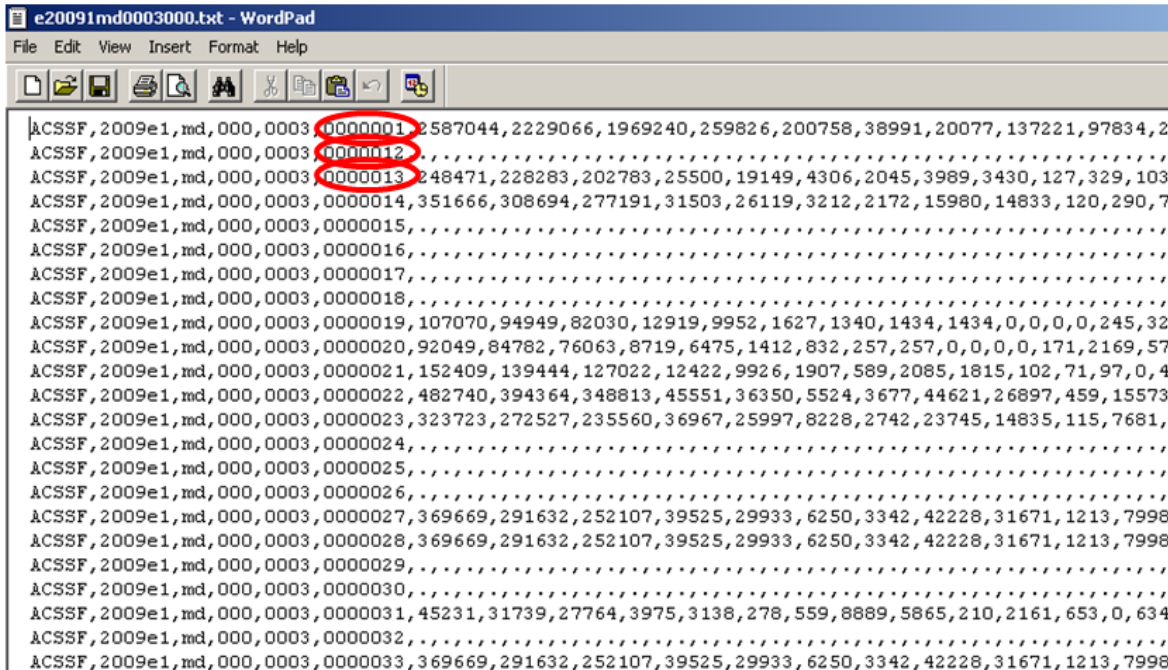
e20091md0003000.txt - WordPad

File Edit View Insert Format Help

ACSSF,2009e1,md,000,0003,0000001,2587044,2229066,1969240,259826,200758,38991,20077,137221,97834,2
ACSSF,2009e1,md,000,0003,0000012,.,.,.,.,.,.,.,.,.,.,.,.,.,.,.,.,.,.,.,.,.,.,.,.,.,.,.,.,.,.,.,.,.,.,.,.,.,.,.,.,
ACSSF,2009e1,md,000,0003,0000013,248471,228283,202783,25500,19149,4306,2045,3989,3430,127,329,103
ACSSF,2009e1,md,000,0003,0000014,351666,308694,277191,31503,26119,3212,2172,15980,14833,120,290,7
ACSSF,2009e1,md,000,0003,0000015,.,.,.,.,.,.,.,.,.,.,.,.,.,.,.,.,.,.,.,.,.,.,.,.,.,.,.,.,.,.,.,.,.,.,.,.,.,.,.,.,
ACSSF,2009e1,md,000,0003,0000016,.,.,.,.,.,.,.,.,.,.,.,.,.,.,.,.,.,.,.,.,.,.,.,.,.,.,.,.,.,.,.,.,.,.,.,.,.,.,.,.,
ACSSF,2009e1,md,000,0003,0000017,.,.,.,.,.,.,.,.,.,.,.,.,.,.,.,.,.,.,.,.,.,.,.,.,.,.,.,.,.,.,.,.,.,.,.,.,.,.,.,.,
ACSSF,2009e1,md,000,0003,0000018,.,.,.,.,.,.,.,.,.,.,.,.,.,.,.,.,.,.,.,.,.,.,.,.,.,.,.,.,.,.,.,.,.,.,.,.,.,.,.,.,
ACSSF,2009e1,md,000,0003,0000019,107070,94949,82030,12919,9952,1627,1340,1434,1434,0,0,0,0,245,32
ACSSF,2009e1,md,000,0003,0000020,92049,84782,76063,8719,6475,1412,832,257,257,0,0,0,0,171,2169,57
ACSSF,2009e1,md,000,0003,0000021,152409,139444,127022,12422,9926,1907,589,2085,1815,102,71,97,0,4
ACSSF,2009e1,md,000,0003,0000022,482740,394364,348813,45551,36350,5524,3677,44621,26897,459,15573
ACSSF,2009e1,md,000,0003,0000023,323723,272527,235560,36967,25997,8228,2742,23745,14835,115,7681,
ACSSF,2009e1,md,000,0003,0000024,.,.,.,.,.,.,.,.,.,.,.,.,.,.,.,.,.,.,.,.,.,.,.,.,.,.,.,.,.,.,.,.,.,.,.,.,.,.,.,.,
ACSSF,2009e1,md,000,0003,0000025,.,.,.,.,.,.,.,.,.,.,.,.,.,.,.,.,.,.,.,.,.,.,.,.,.,.,.,.,.,.,.,.,.,.,.,.,.,.,.,.,
ACSSF,2009e1,md,000,0003,0000026,.,.,.,.,.,.,.,.,.,.,.,.,.,.,.,.,.,.,.,.,.,.,.,.,.,.,.,.,.,.,.,.,.,.,.,.,.,.,.,.,
ACSSF,2009e1,md,000,0003,0000027,369669,291632,252107,39525,29933,6250,3342,42228,31671,1213,7998
ACSSF,2009e1,md,000,0003,0000028,369669,291632,252107,39525,29933,6250,3342,42228,31671,1213,7998
ACSSF,2009e1,md,000,0003,0000029,.,.,.,.,.,.,.,.,.,.,.,.,.,.,.,.,.,.,.,.,.,.,.,.,.,.,.,.,.,.,.,.,.,.,.,.,.,.,.,.,
ACSSF,2009e1,md,000,0003,0000030,.,.,.,.,.,.,.,.,.,.,.,.,.,.,.,.,.,.,.,.,.,.,.,.,.,.,.,.,.,.,.,.,.,.,.,.,.,.,.,.,
ACSSF,2009e1,md,000,0003,0000031,45231,31739,27764,3975,3138,278,559,8889,5865,210,2161,653,0,634
ACSSF,2009e1,md,000,0003,0000032,.,.,.,.,.,.,.,.,.,.,.,.,.,.,.,.,.,.,.,.,.,.,.,.,.,.,.,.,.,.,.,.,.,.,.,.,.,.,.,.,
ACSSF,2009e1,md,000,0003,0000033,369669,291632,252107,39525,29933,6250,3342,42228,31671,1213,7998